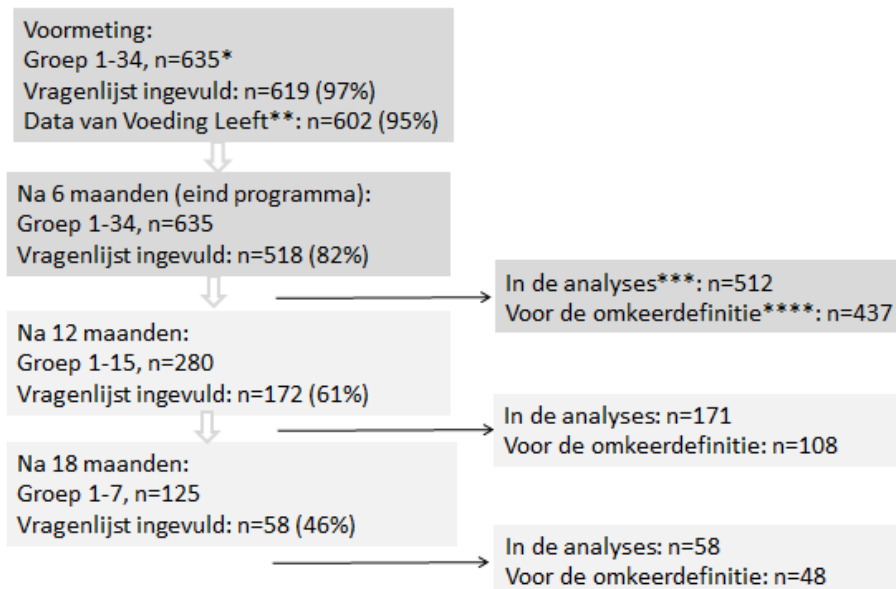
Voormeting:
Groep 1-34, n=635*
Vragenlijst ingevuld: n=619 (97%)
Data van Voeding Leeft**: n=602 (95%)

Na 6 maanden (eind programma):
Groep 1-34, n=635
Vragenlijst ingevuld: n=518 (82%)

In de analyses***: n=512
Voor de omkeerdefinitie****: n=437

Na 12 maanden:
Groep 1-15, n=280
Vragenlijst ingevuld: n=172 (61%)

In de analyses: n=171
Voor de omkeerdefinitie: n=108

Na 18 maanden:
Groep 1-7, n=125
Vragenlijst ingevuld: n=58 (46%)

In de analyses: n=58
Voor de omkeerdefinitie: n=48